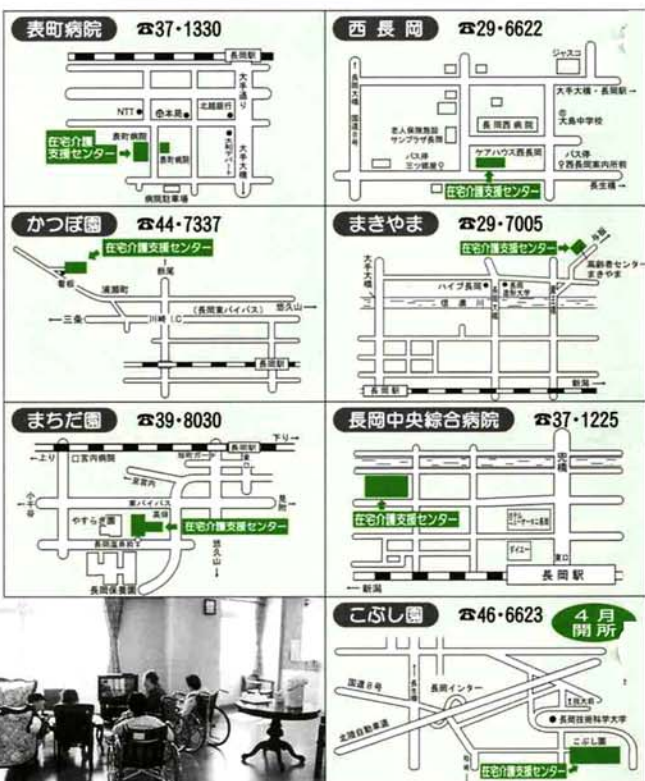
表町病院 ☎37・1330

長岡駅
大手通り
NTT
本局
北越銀行
在宅介護支援センター
表町病院
表町病院
丸井デパート
大手大橋
病院駐車場

西長岡 ☎29・6622

ジャスコ
大手大橋・長岡駅→
大島中学校
長岡西病院
老人保健施設 サンプラザ長岡
ケアハウス西長岡
バス停 三ツ郷屋
バス停 西長岡案内所前
在宅介護支援センター
長生橋→

かつぼ園 ☎44・7337

在宅介護支援センター
新潟
浦瀬町
(長岡東バイパス)
悠久山→
←三条
川崎IC
長岡駅

まきやま ☎29・7005

在宅介護支援センター
高齢者センター まきやま
大手大橋
ハイブ長岡
信濃川
長岡駅
新潟→

まちだ園 ☎39・8030

下り→
←上り
立川綜合病院
東バイパス
やすらぎ園
高畑
在宅介護支援センター
長岡保育園
悠久山
長岡保養園

長岡中央綜合病院 ☎37・1225

在宅介護支援センター
ダイエー
長岡駅
←新潟

こぶし園 ☎46・6623 4月開所

国道8号
長岡インター
北陸自動車道
長岡技術科学大学
こぶし園
在宅介護支援センター